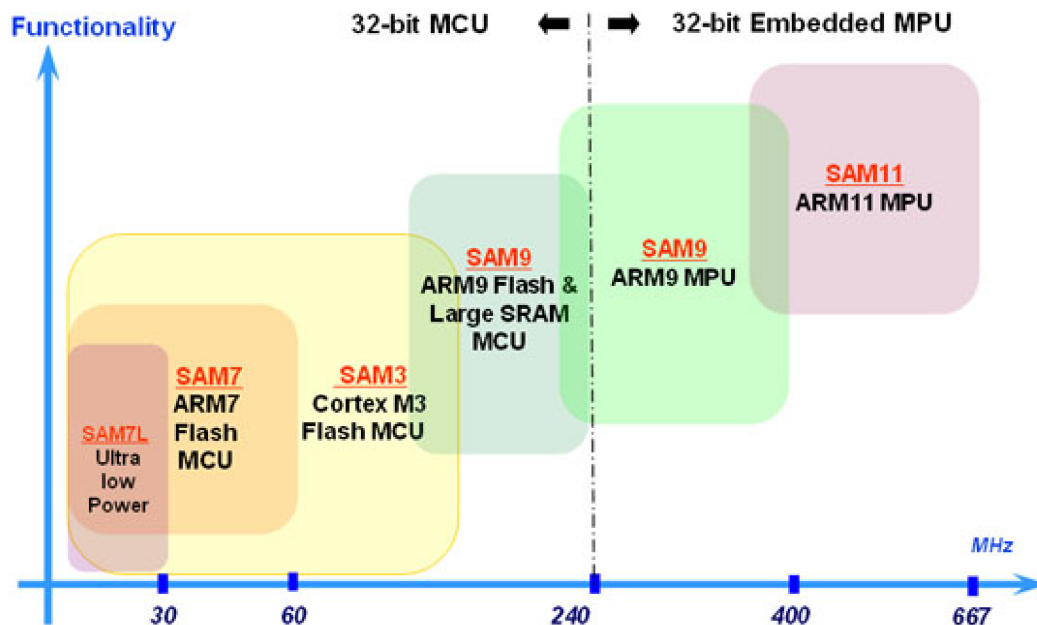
Functionality

32-bit MCU ⬅ ➡ 32-bit Embedded MPU

SAM11
ARM11 MPU

SAM9
ARM9 MPU

SAM9
ARM9 Flash & Large SRAM MCU

SAM3
Cortex M3 Flash MCU

SAM7
ARM7 Flash MCU

SAM7L
Ultra low Power

MHz

30

60

240

400

667